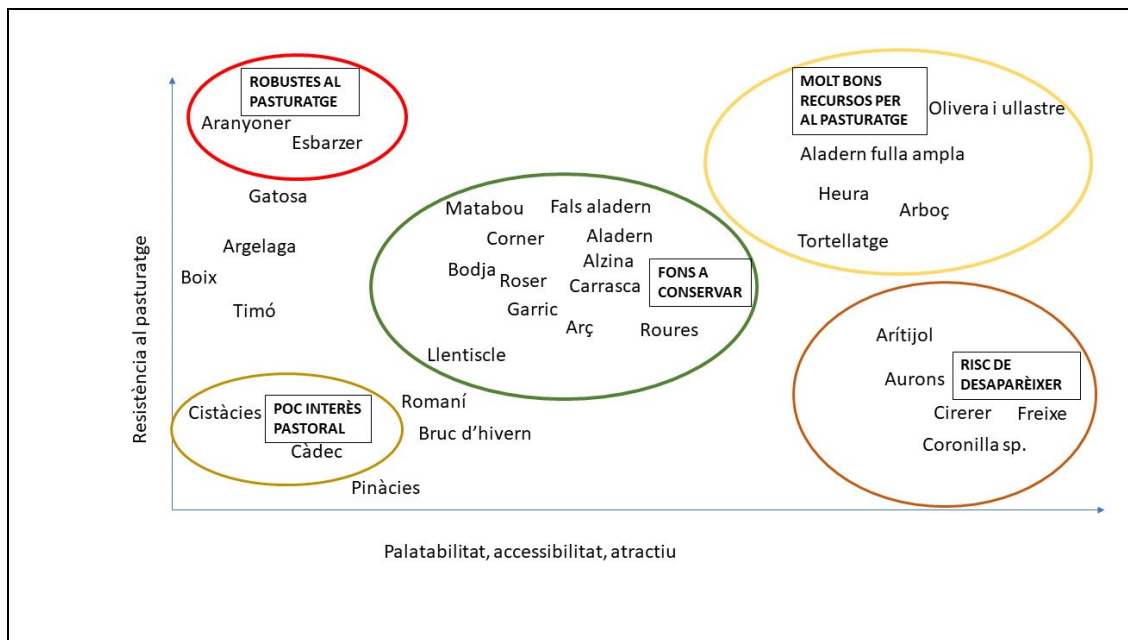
ROBUSTES AL PASTURATGE
Aranyoner
Esbarzer

Gatosa
Argelaga
Boix
Timó

MOLT BONS RECURSOS PER AL PASTURATGE
Olivera i ullastre
Aladern fulla ampla
Heura
Arboç
Tortellatge

Matabou
Fals aladern
Corner
Aladern
Bodja
Roser
Alzina
Carrasca
FONS A CONSERVAR
Garric
Arç
Roures
Llentiscle

Arítjol
Aurons
RISC DE DESAPARÈIXER
Cirerer
Freixe
Coronilla sp.

Cistàcies
POC INTERÈS PASTORAL
Càdec
Romaní
Bruc d'hivern
Pinàcies

Resistència al pasturatge

Palatabilitat, accessibilitat, atractiu